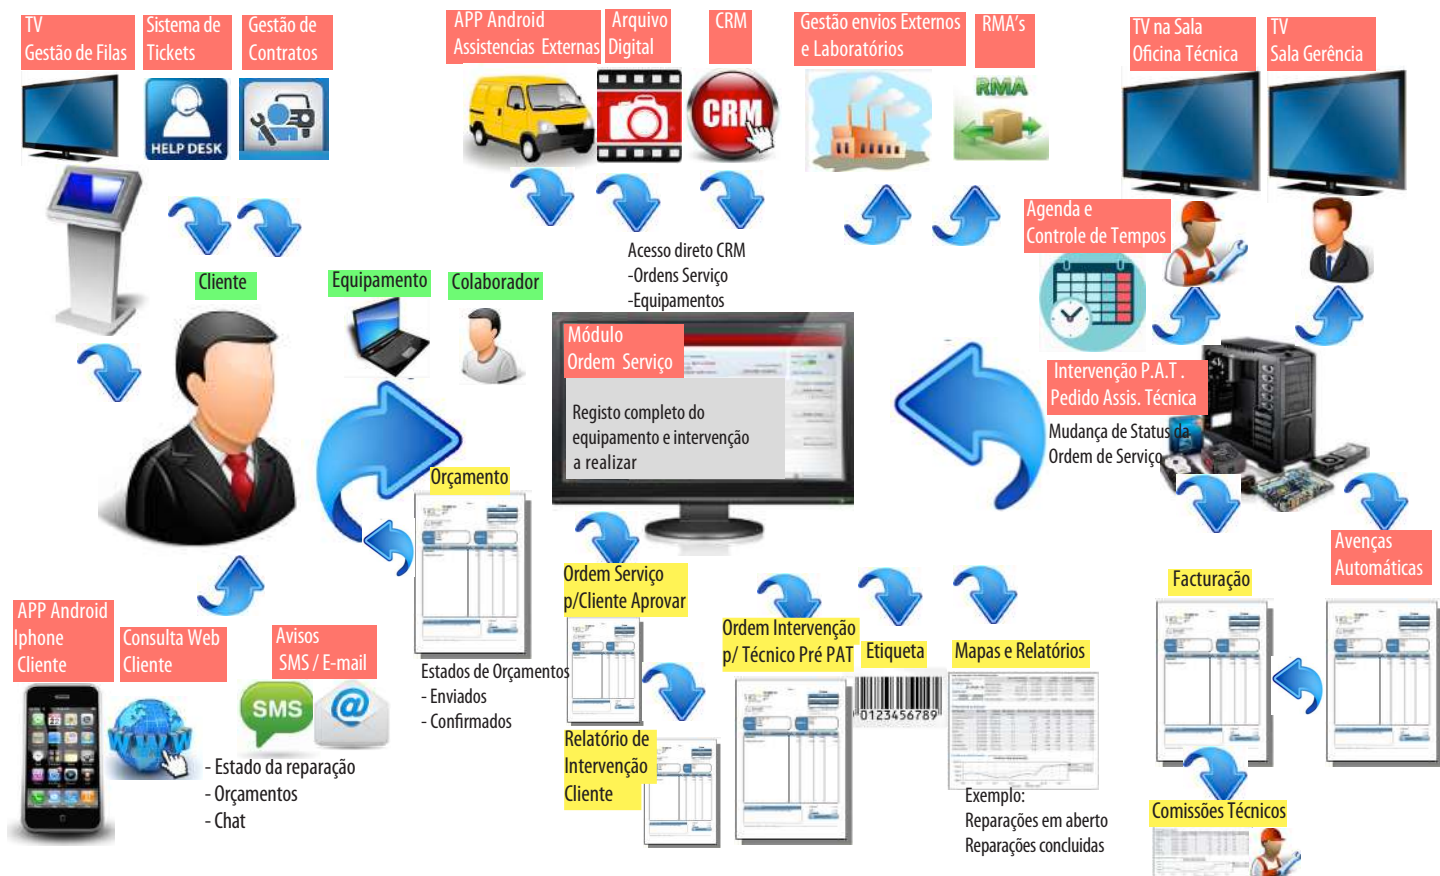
TV
Gestão de Filas

Sistema de
Tickets

Gestão de
Contratos

HELP DESK

APP Android
Assistencias Externas

Arquivo
Digital

CRM

CRM

Gestão envios Externos
e Laboratórios

RMA's

RMA

TV na Sala
Oficina Técnica

TV
Sala Gerência

Agenda e
Controle de Tempos

Cliente

Equipamento

Colaborador

Acesso direto CRM
-Ordens Serviço
-Equipamentos

Módulo
Ordem Serviço

Registo completo do equipamento e intervenção a realizar

Intervenção P.A.T.
Pedido Assis. Técnica

Mudança de Status da
Ordem de Serviço

Orçamento

Estados de Orçamentos
- Enviados
- Confirmados

Ordem Serviço
p/Cliente Aprovar

Relatório de
Intervenção
Cliente

Ordem Intervenção
p/ Técnico Pré PAT

Etiqueta

0123456789

Mapas e Relatórios

Exemplo:
Reparações em aberto
Reparações concluidas

Facturação

Avenças
Automáticas

Comissões Técnicos

APP Android
Iphone
Cliente

Consulta Web
Cliente

Avisos
SMS / E-mail

SMS

- Estado da reparação
- Orçamentos
- Chat